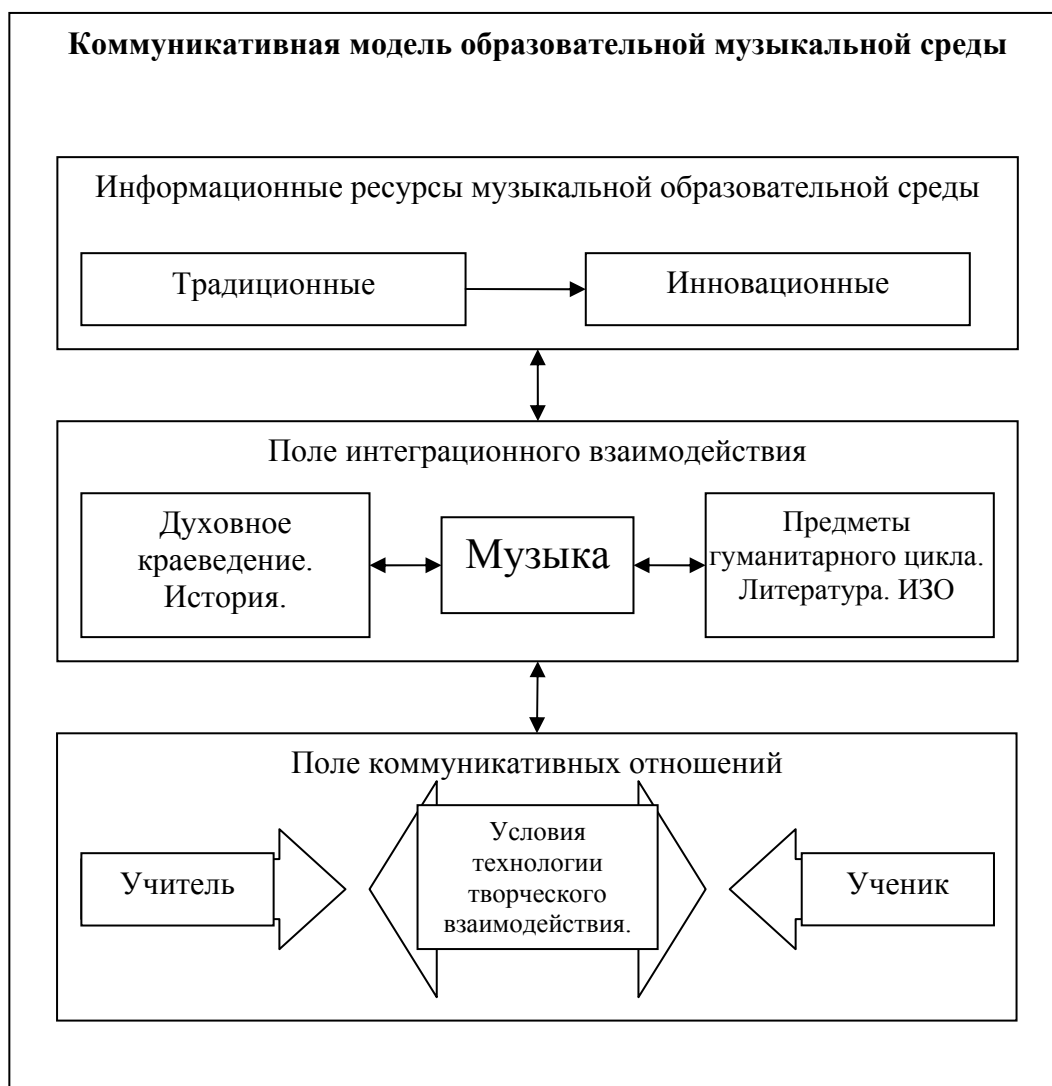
**Коммуникативная модель образовательной музыкальной среды**

Информационные ресурсы музыкальной образовательной среды

Традиционные

Инновационные

Поле интеграционного взаимодействия

Духовное краеведение. История.

Музыка

Предметы гуманитарного цикла. Литература. ИЗО

Поле коммуникативных отношений

Учитель

Условия технологии творческого взаимодействия.

Ученик